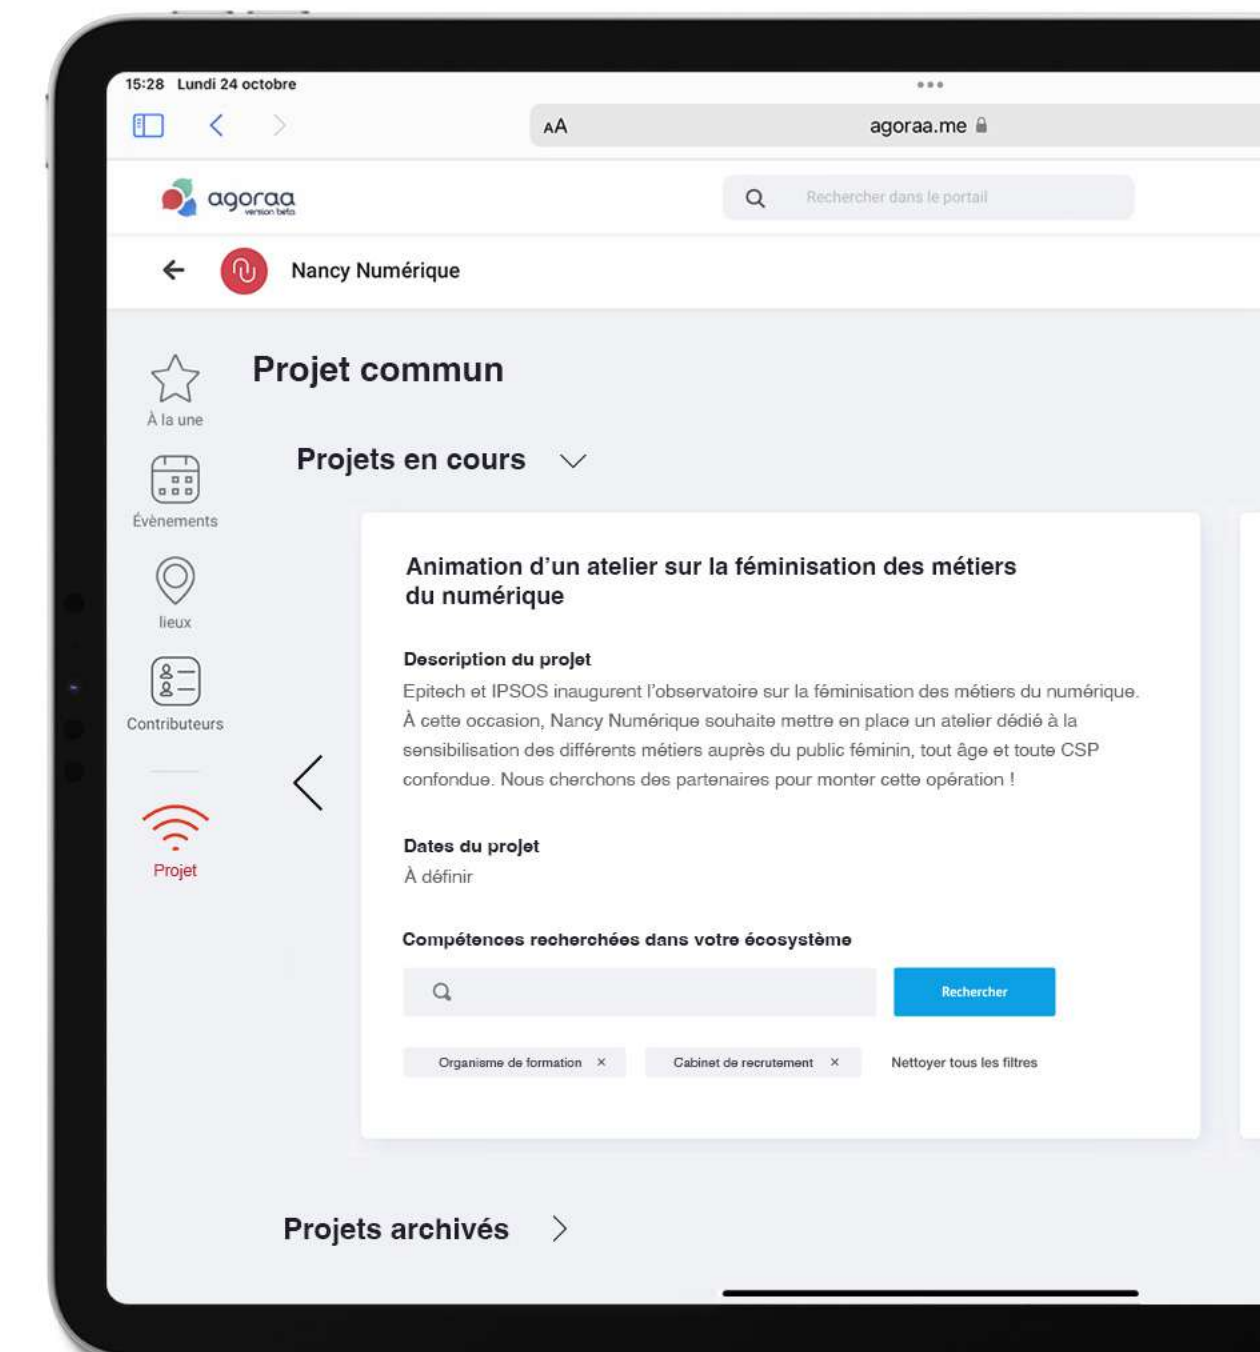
15:28 Lundi 24 octobre

AA agoraa.me

agoraa version beta

Rechercher dans le portail

Nancy Numérique

Projet commun

À la une

Évènements

lieux

Contributeurs

Projet

Projets en cours

Animation d'un atelier sur la féminisation des métiers du numérique

Description du projet
Epitech et IPSOS inaugurent l'observatoire sur la féminisation des métiers du numérique. À cette occasion, Nancy Numérique souhaite mettre en place un atelier dédié à la sensibilisation des différents métiers auprès du public féminin, tout âge et toute CSP confondue. Nous cherchons des partenaires pour monter cette opération !

Dates du projet
À définir

Compétences recherchées dans votre écosystème

Rechercher

Organisme de formation ×

Cabinet de recrutement ×

Nettoyer tous les filtres

Projets archivés